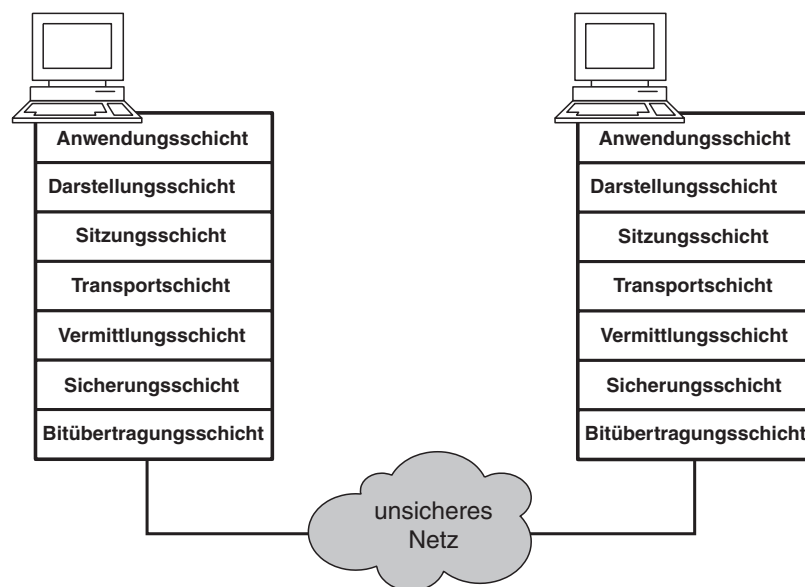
Anwendungsschicht
Darstellungsschicht
Sitzungsschicht
Transportschicht
Vermittlungsschicht
Sicherungsschicht
Bitübertragungsschicht

Anwendungsschicht
Darstellungsschicht
Sitzungsschicht
Transportschicht
Vermittlungsschicht
Sicherungsschicht
Bitübertragungsschicht

unsicheres Netz